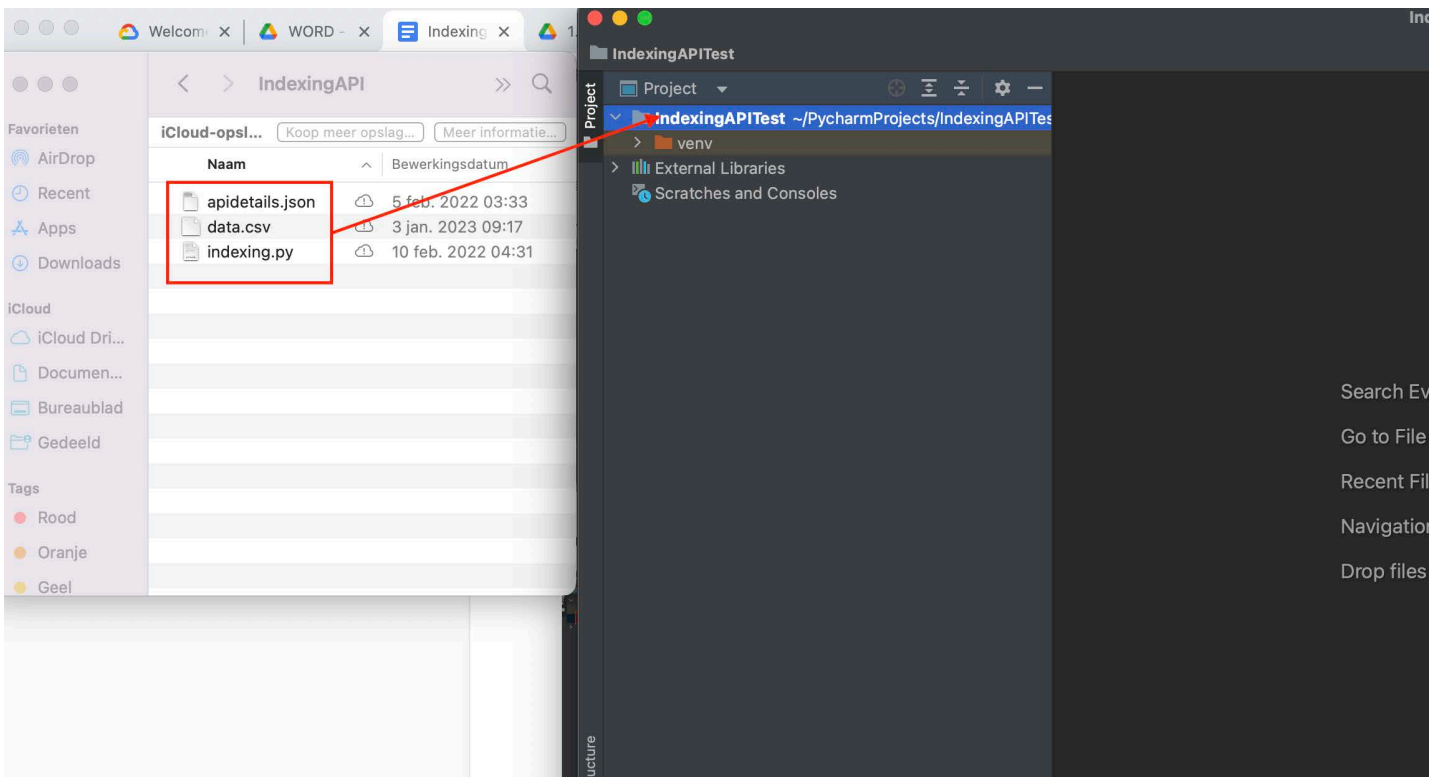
Welcom × | WORD - × | Indexing × | 1

IndexingAPI

Favorieten
AirDrop
Recent
Apps
Downloads

iCloud
iCloud Dri...
Documen...
Bureaublad
Gedeeld

Tags
Rood
Oranje
Geel

iCloud-opsl... Koop meer opslag... Meer informatie...

| Naam | Bewerkingsdatum |
|---|---|
| apidetails.json | 5 feb. 2022 03:33 |
| data.csv | 3 jan. 2023 09:17 |
| indexing.py | 10 feb. 2022 04:31 |

Inc

IndexingAPITest

Project

Project

IndexingAPITest ~/PycharmProjects/IndexingAPITes
venv
External Libraries
Scratches and Consoles

Search Ev
Go to File
Recent Fil
Navigation
Drop files

ucture